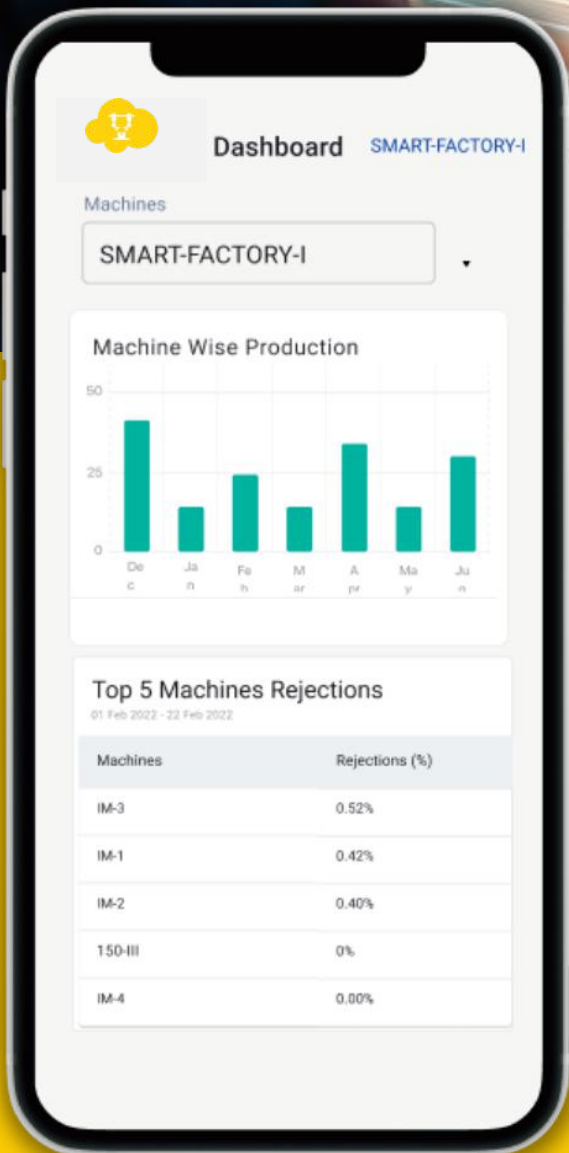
Dashboard SMART-FACTORY-I

Machines

SMART-FACTORY-I

Machine Wise Production

50
25
0

Dec Jan Feb Mar Apr May Jun

Top 5 Machines Rejections
01 Feb 2022 - 22 Feb 2022

| Machines | Rejections (%) |
|---|---|
| IM-3 | 0.52% |
| IM-1 | 0.42% |
| IM-2 | 0.40% |
| 150-III | 0% |
| IM-4 | 0.00% |